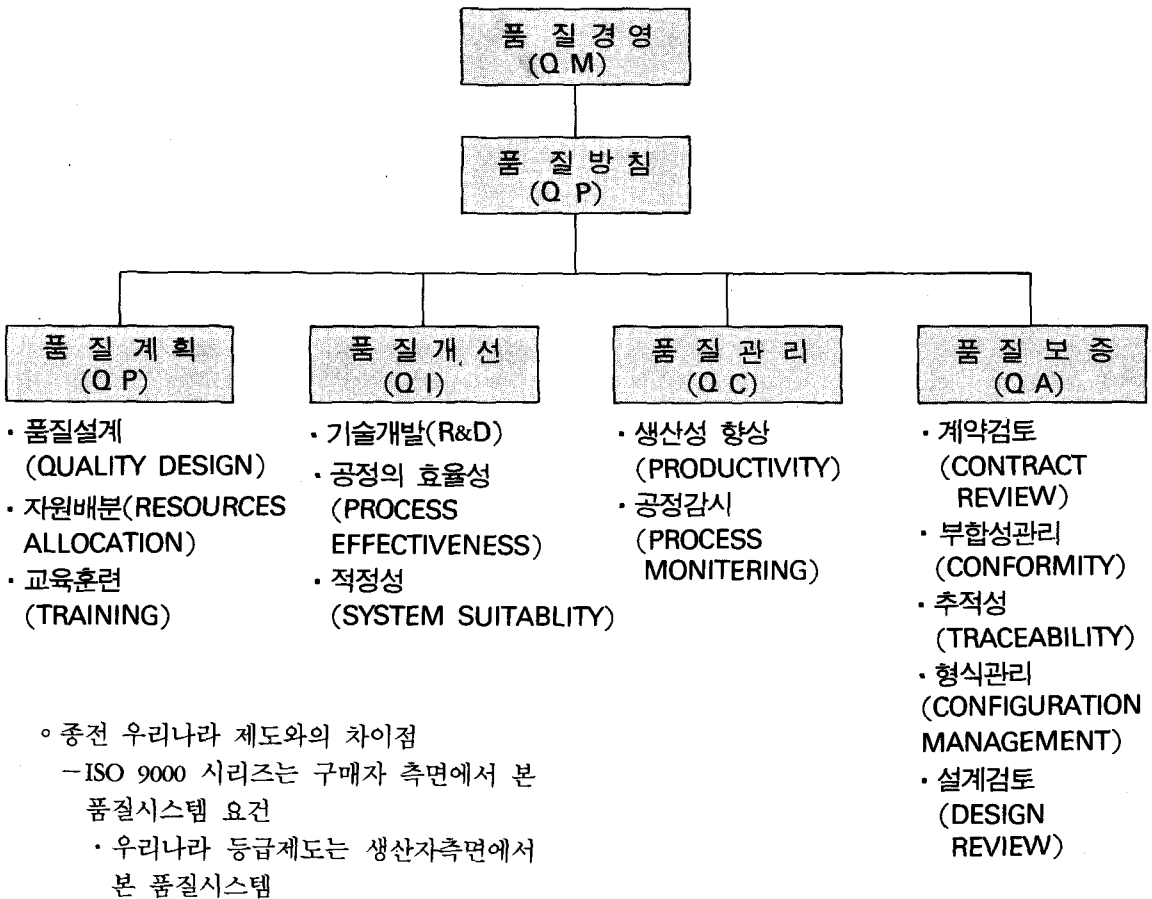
품 질 경 영
(Q M)

품 질 방 침
(Q P)

품 질 계 획
(Q P)

· 품질설계 (QUALITY DESIGN)
· 자원배분(RESOURCES ALLOCATION)
· 교육훈련 (TRAINING)

품 질 개 선
(Q I)

· 기술개발(R&D)
· 공정의 효율성 (PROCESS EFFECTIVENESS)
· 적정성 (SYSTEM SUITABLITY)

품 질 관 리
(Q C)

· 생산성 향상 (PRODUCTIVITY)
· 공정감시 (PROCESS MONITERING)

품 질 보 증
(Q A)

· 계약검토 (CONTRACT REVIEW)
· 부합성관리 (CONFORMITY)
· 추적성 (TRACEABILITY)
· 형식관리 (CONFIGURATION MANAGEMENT)
· 설계검토 (DESIGN REVIEW)

◦ 종전 우리나라 제도와의 차이점
－ISO 9000 시리즈는 구매자 측면에서 본 품질시스템 요건
· 우리나라 등급제도는 생산자측면에서 본 품질시스템